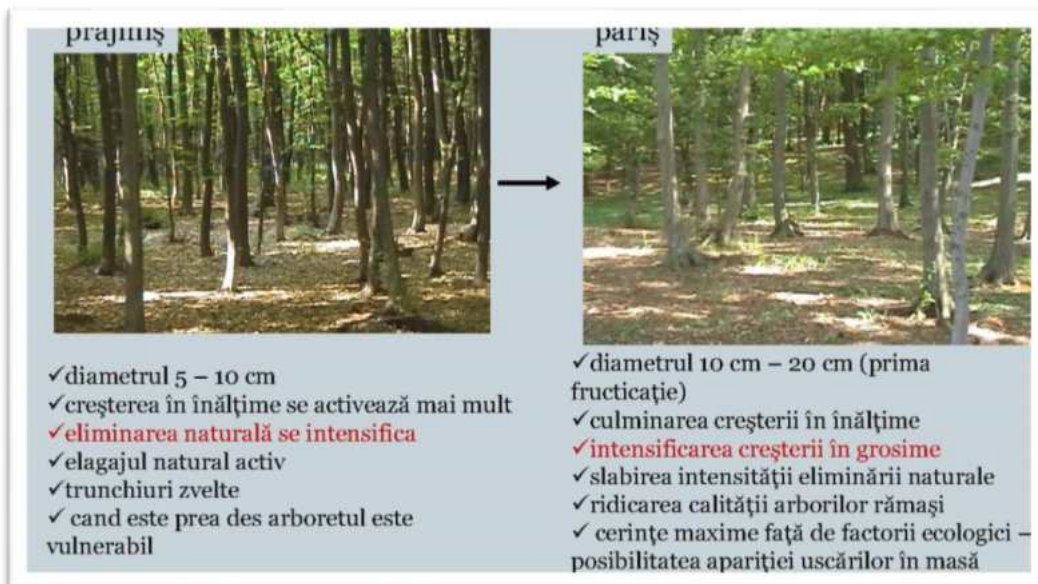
prăjiniș

pariș

✓diametrul 5 – 10 cm
✓creşterea în înălţime se activează mai mult
✓eliminarea naturală se intensifica
✓elagajul natural activ
✓trunchiuri zvelte
✓ cand este prea des arboretul este vulnerabil

✓diametrul 10 cm – 20 cm (prima fructicaţie)
✓culminarea creşterii în înălţime
✓intensificarea creşterii în grosime
✓slabirea intensităţii eliminării naturale
✓ridicarea calităţii arborilor rămaşi
✓ cerinţe maxime faţă de factorii ecologici – posibilitatea apariţiei uscărilor în masă